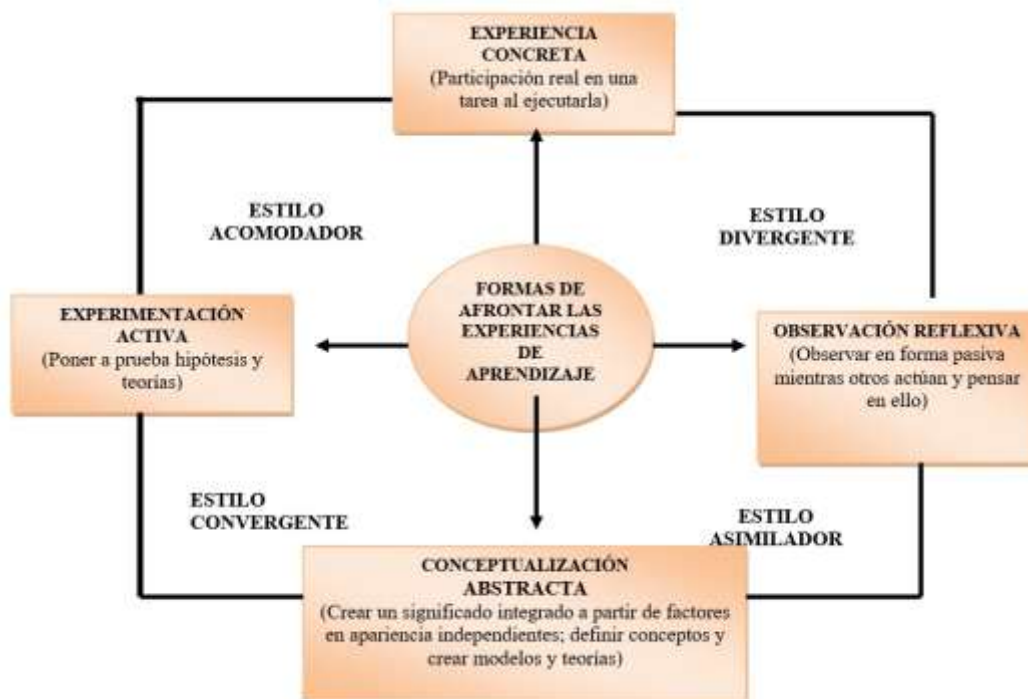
EXPERIENCIA CONCRETA
(Participación real en una tarea al ejecutarla)

ESTILO ACOMODADOR

ESTILO DIVERGENTE

EXPERIMENTACIÓN ACTIVA
(Poner a prueba hipótesis y teorías)

FORMAS DE AFRONTAR LAS EXPERIENCIAS DE APRENDIZAJE

OBSERVACIÓN REFLEXIVA
(Observar en forma pasiva mientras otros actúan y pensar en ello)

ESTILO CONVERGENTE

ESTILO ASIMILADOR

CONCEPTUALIZACIÓN ABSTRACTA
(Crear un significado integrado a partir de factores en apariencia independientes; definir conceptos y crear modelos y teorías)